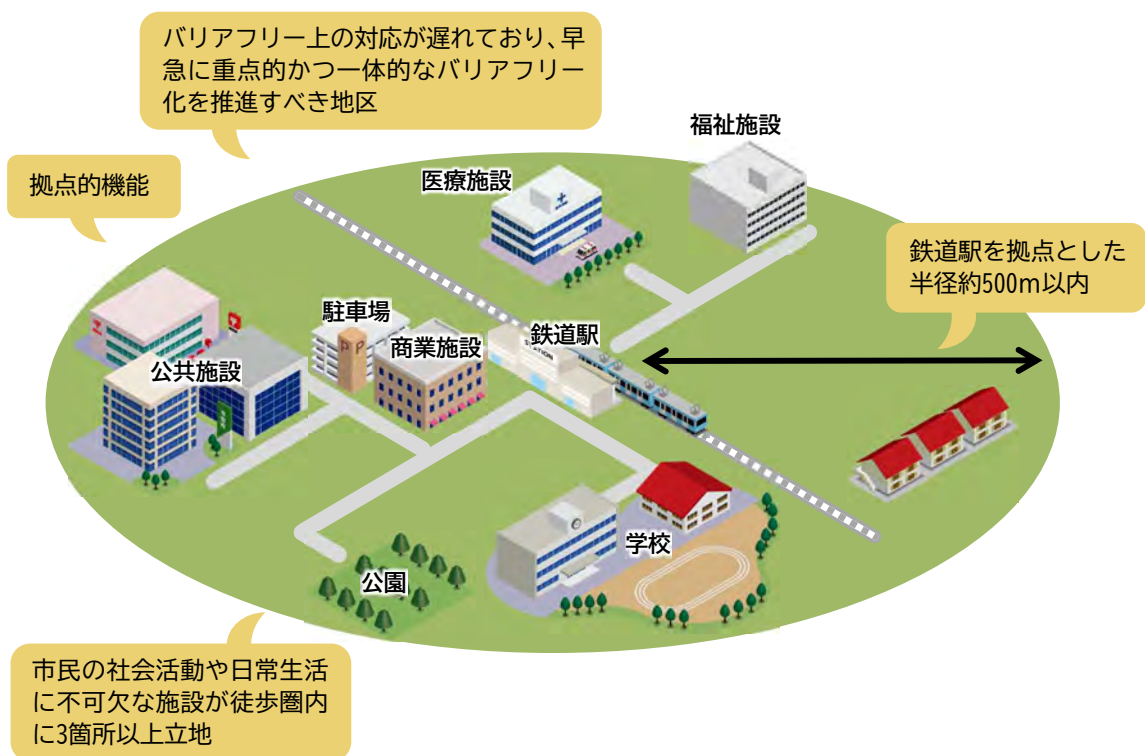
バリアフリー上の対応が遅れており、早急に重点的かつ一体的なバリアフリー化を推進すべき地区

拠点的機能

福祉施設

医療施設

鉄道駅を拠点とした半径約500m以内

駐車場

公共施設

商業施設

鉄道駅

学校

公園

市民の社会活動や日常生活に不可欠な施設が徒歩圏内に3箇所以上立地